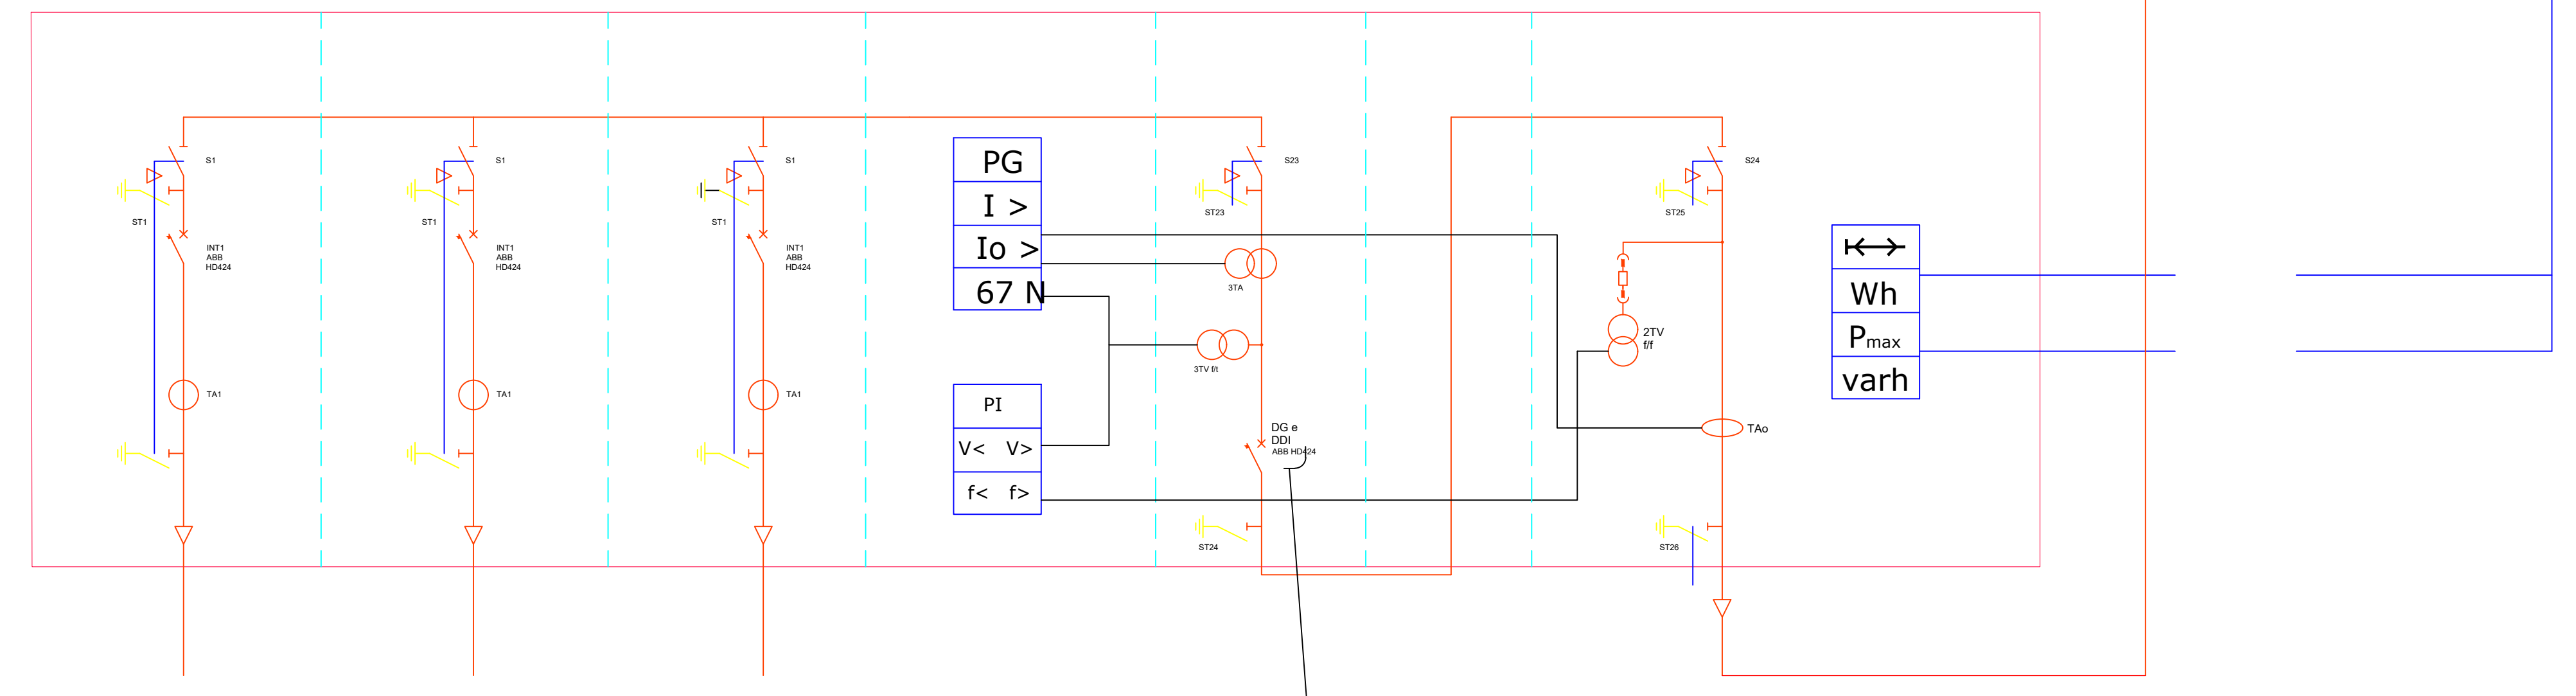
S1
ST1
INT1
ABB
HD424
TA1

S1
ST1
INT1
ABB
HD424
TA1

S1
ST1
INT1
ABB
HD424
TA1

| PG |
|---|
| I > |
| Io > |
| 67 N |

| PI |
|---|
| V< V> |
| f< f> |

S23
ST23
3TA
3TV f/t
DG e
DDI
ABB HD424
ST24

S24
ST25
2TV
f/f
TAo
ST26

| ⟷ |
|---|
| Wh |
| $P_{max}$ |
| varh |